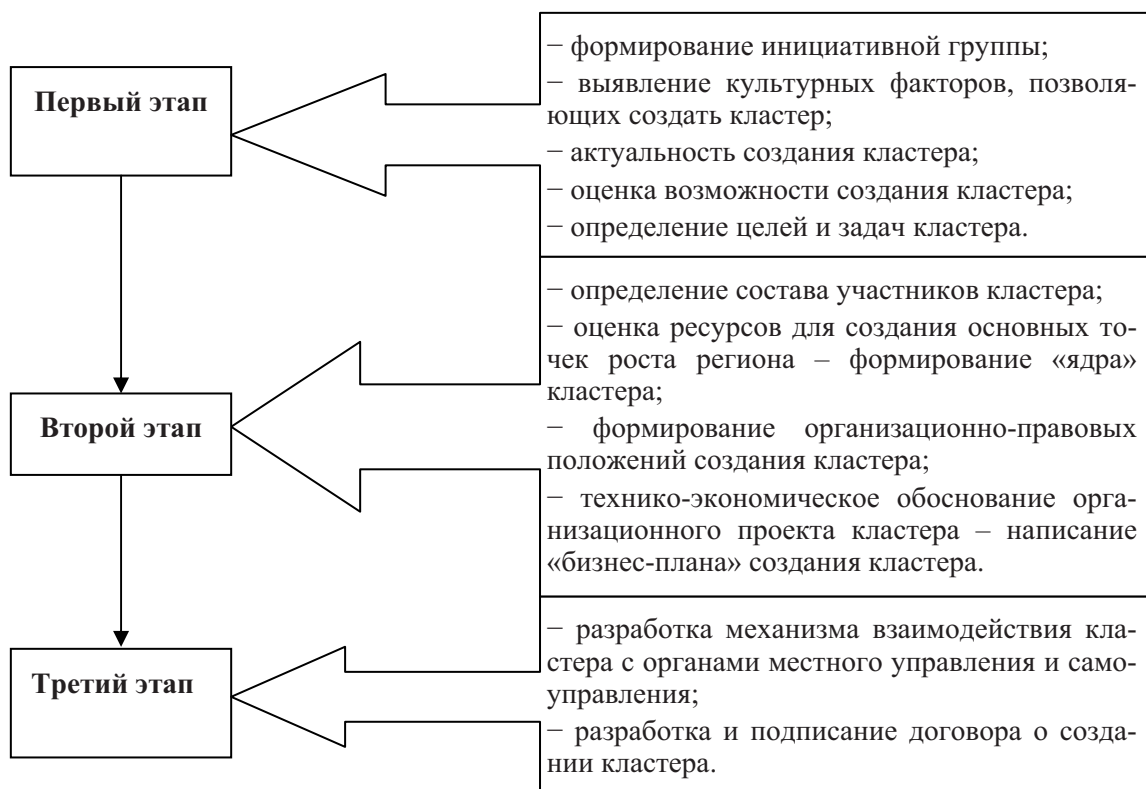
Первый этап

− формирование инициативной группы;
− выявление культурных факторов, позволяющих создать кластер;
− актуальность создания кластера;
− оценка возможности создания кластера;
− определение целей и задач кластера.

Второй этап

− определение состава участников кластера;
− оценка ресурсов для создания основных точек роста региона – формирование «ядра» кластера;
− формирование организационно-правовых положений создания кластера;
− технико-экономическое обоснование организационного проекта кластера – написание «бизнес-плана» создания кластера.

Третий этап

− разработка механизма взаимодействия кластера с органами местного управления и самоуправления;
− разработка и подписание договора о создании кластера.